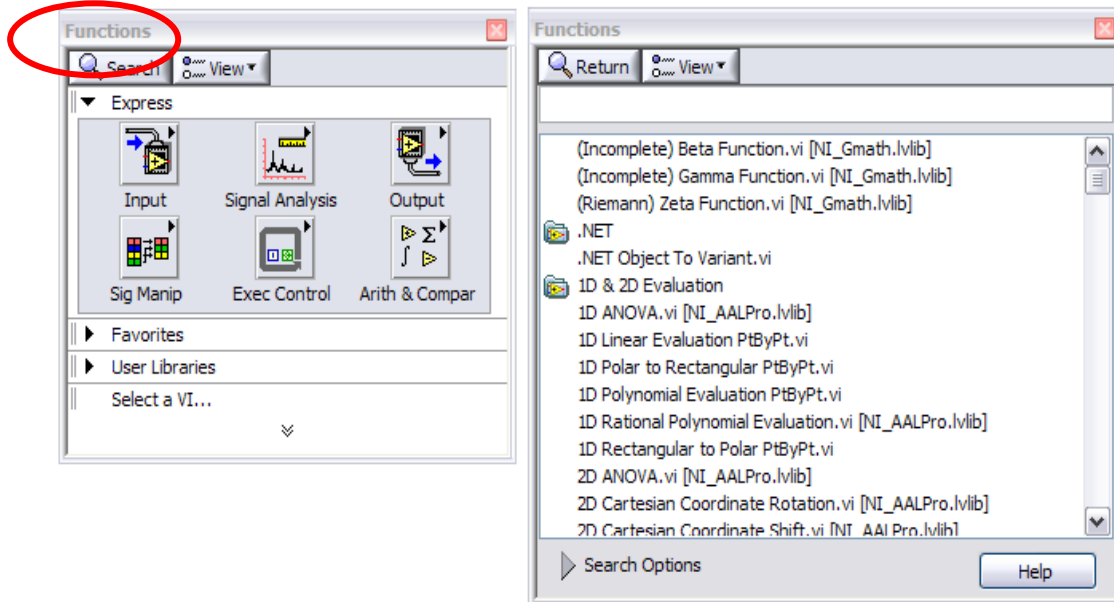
Functions

Search View

Express

Input

Signal Analysis

Output

Sig Manip

Exec Control

Arith & Compar

Favorites

User Libraries

Select a VI...

Functions

Return View

(Incomplete) Beta Function.vi [NI_Gmath.lvlib]
(Incomplete) Gamma Function.vi [NI_Gmath.lvlib]
(Riemann) Zeta Function.vi [NI_Gmath.lvlib]
.NET
.NET Object To Variant.vi
1D & 2D Evaluation
1D ANOVA.vi [NI_AALPro.lvlib]
1D Linear Evaluation PtByPt.vi
1D Polar to Rectangular PtByPt.vi
1D Polynomial Evaluation PtByPt.vi
1D Rational Polynomial Evaluation.vi [NI_AALPro.lvlib]
1D Rectangular to Polar PtByPt.vi
2D ANOVA.vi [NI_AALPro.lvlib]
2D Cartesian Coordinate Rotation.vi [NI_AALPro.lvlib]
2D Cartesian Coordinate Shift.vi [NI_AALPro.lvlib]

Search Options

Help